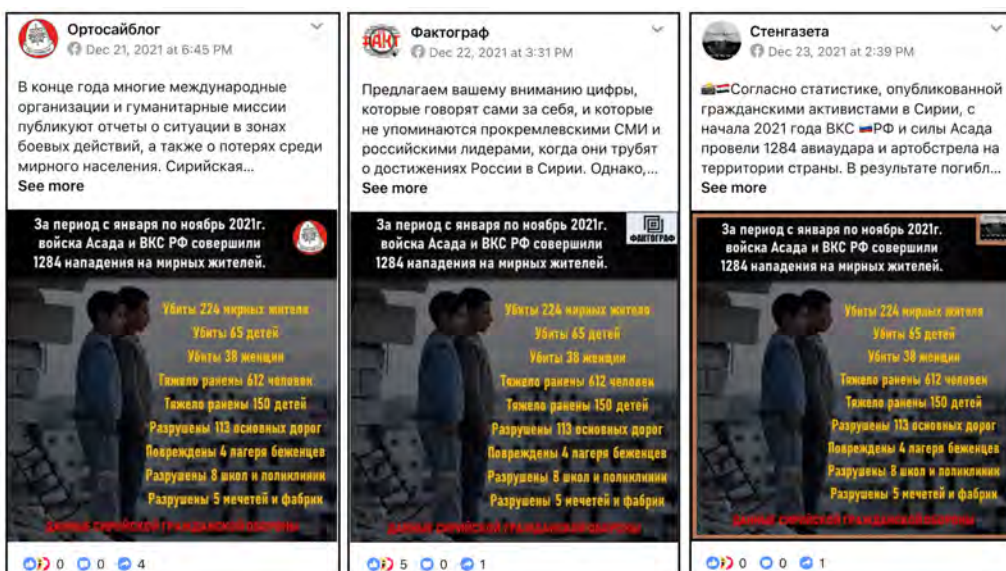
Ортосайблог
Dec 21, 2021 at 6:45 PM

В конце года многие международные организации и гуманитарные миссии публикуют отчеты о ситуации в зонах боевых действий, а также о потерях среди мирного населения. Сирийская...
See more

За период с января по ноябрь 2021г. войска Асада и ВКС РФ совершили 1284 нападения на мирных жителей.

Убиты 224 мирных жителя
Убиты 65 детей
Убиты 38 женщин
Тяжело ранены 612 человек
Тяжело ранены 150 детей
Разрушены 113 основных дорог
Повреждены 4 лагеря беженцев
Разрушены 8 школ и поликлиник
Разрушены 5 мечетей и фабрик

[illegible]

0 0 4

Фактограф
Dec 22, 2021 at 3:31 PM

Предлагаем вашему вниманию цифры, которые говорят сами за себя, и которые не упоминаются прокремлевскими СМИ и российскими лидерами, когда они трубят о достижениях России в Сирии. Однако,...
See more

За период с января по ноябрь 2021г. войска Асада и ВКС РФ совершили 1284 нападения на мирных жителей.

ФАКТОГРАФ

Убиты 224 мирных жителя
Убиты 65 детей
Убиты 38 женщин
Тяжело ранены 612 человек
Тяжело ранены 150 детей
Разрушены 113 основных дорог
Повреждены 4 лагеря беженцев
Разрушены 8 школ и поликлиник
Разрушены 5 мечетей и фабрик

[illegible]

5 0 1

Стенгазета
Dec 23, 2021 at 2:39 PM

Согласно статистике, опубликованной гражданскими активистами в Сирии, с начала 2021 года ВКС РФ и силы Асада провели 1284 авиаудара и артобстрела на территории страны. В результате погибл...
See more

За период с января по ноябрь 2021г. войска Асада и ВКС РФ совершили 1284 нападения на мирных жителей.

Убиты 224 мирных жителя
Убиты 65 детей
Убиты 38 женщин
Тяжело ранены 612 человек
Тяжело ранены 150 детей
Разрушены 113 основных дорог
Повреждены 4 лагеря беженцев
Разрушены 8 школ и поликлиник
Разрушены 5 мечетей и фабрик

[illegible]

0 0 1